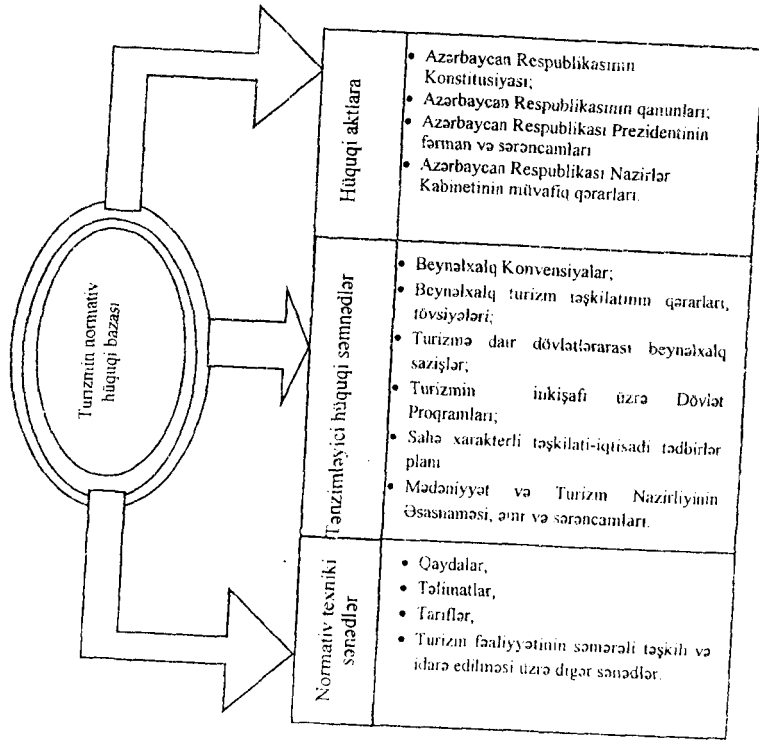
Turizmin normativ hüquqi bazası

Hüquqi aktlara

• Azərbaycan Respublikasının Konstitusiyası;
• Azərbaycan Respublikasının qanunları;
• Azərbaycan Respublikası Prezidentinin fərman və sərəncamları
• Azərbaycan Respublikası Nazirlər Kabinetinin müvafiq qərarları.

Tənzimləyici hüquqi sənədlər

• Beynəlxalq Konvensiyalar;
• Beynəlxalq turizm təşkilatının qərarları, tövsiyələri;
• Turizmə dair dövlətlərarası beynəlxalq sazişlər;
• Turizmin inkişafı üzrə Dövlət Proqramları;
• Sahə xarakterli təşkilati-iqtisadi tədbirlər planı
• Mədəniyyət və Turizm Nazirliyinin Əsasnaməsi, əmr və sərəncamları.

Normativ texniki sənədlər

• Qaydalar,
• Təlimatlar,
• Tariflər,
• Turizm fəaliyyətinin səmərəli təşkili və idarə edilməsi üzrə digər sənədlər.